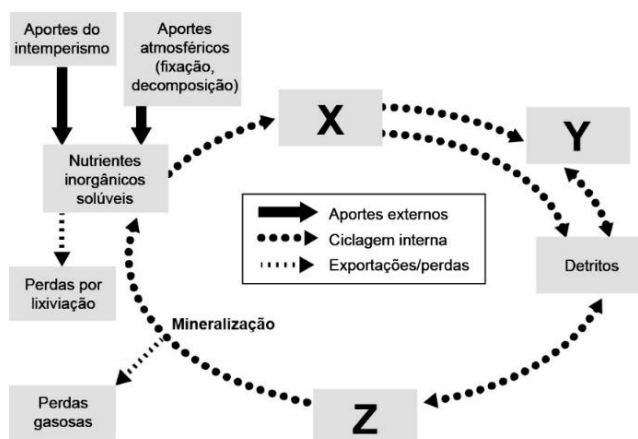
Aportes do intemperismo

Aportes atmosféricos (fixação, decomposição)

Nutrientes inorgânicos solúveis

X

Y

Aportes externos

Ciclagem interna

Exportações/perdas

Detritos

Perdas por lixiviação

Mineralização

Perdas gasosas

Z